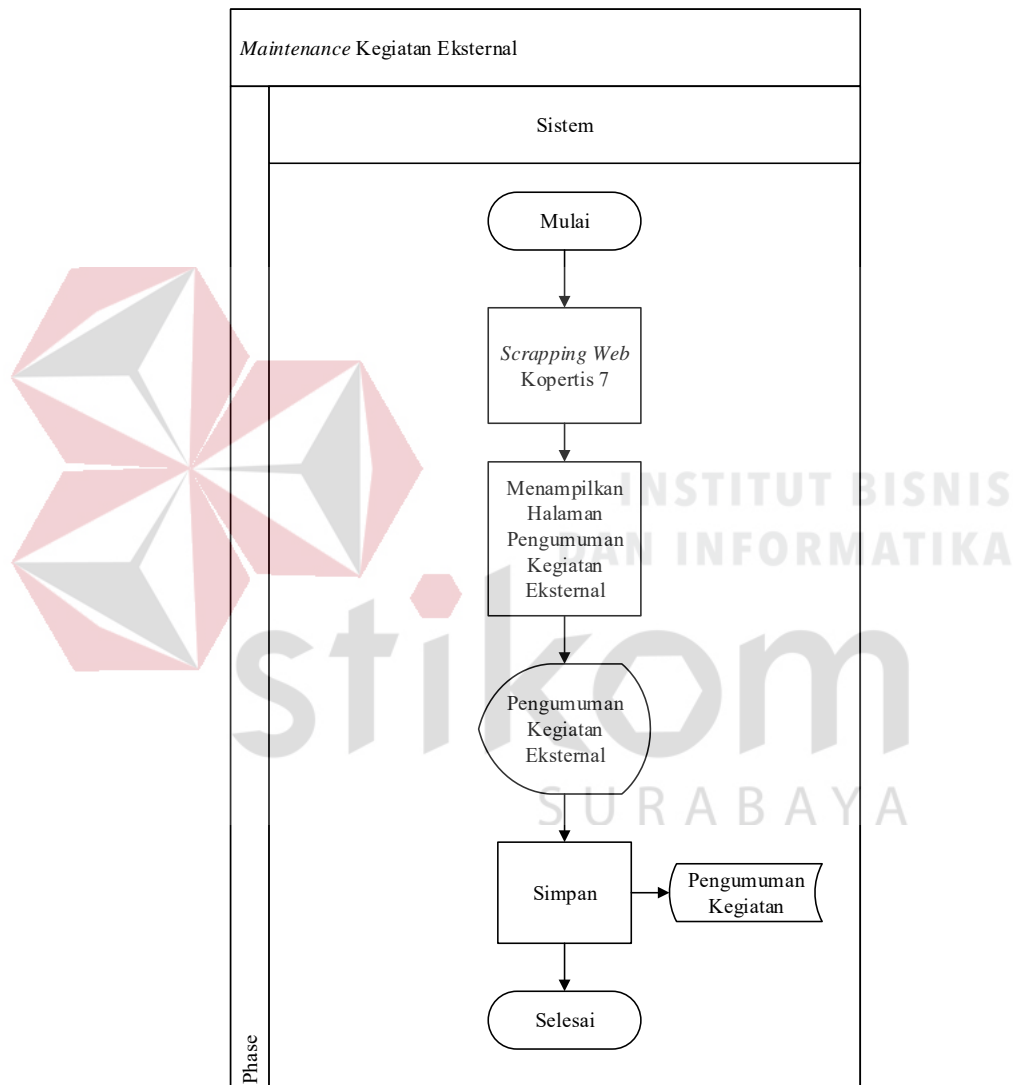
*Maintenance* Kegiatan Eksternal

Sistem

Mulai

*Scrapping Web* Kopertis 7

Menampilkan Halaman Pengumuman Kegiatan Eksternal

Pengumuman Kegiatan Eksternal

Simpan

Pengumuman Kegiatan

Selesai

Phase

INSTITUT BISNIS DAN INFORMATIKA

stikom

SURABAYA